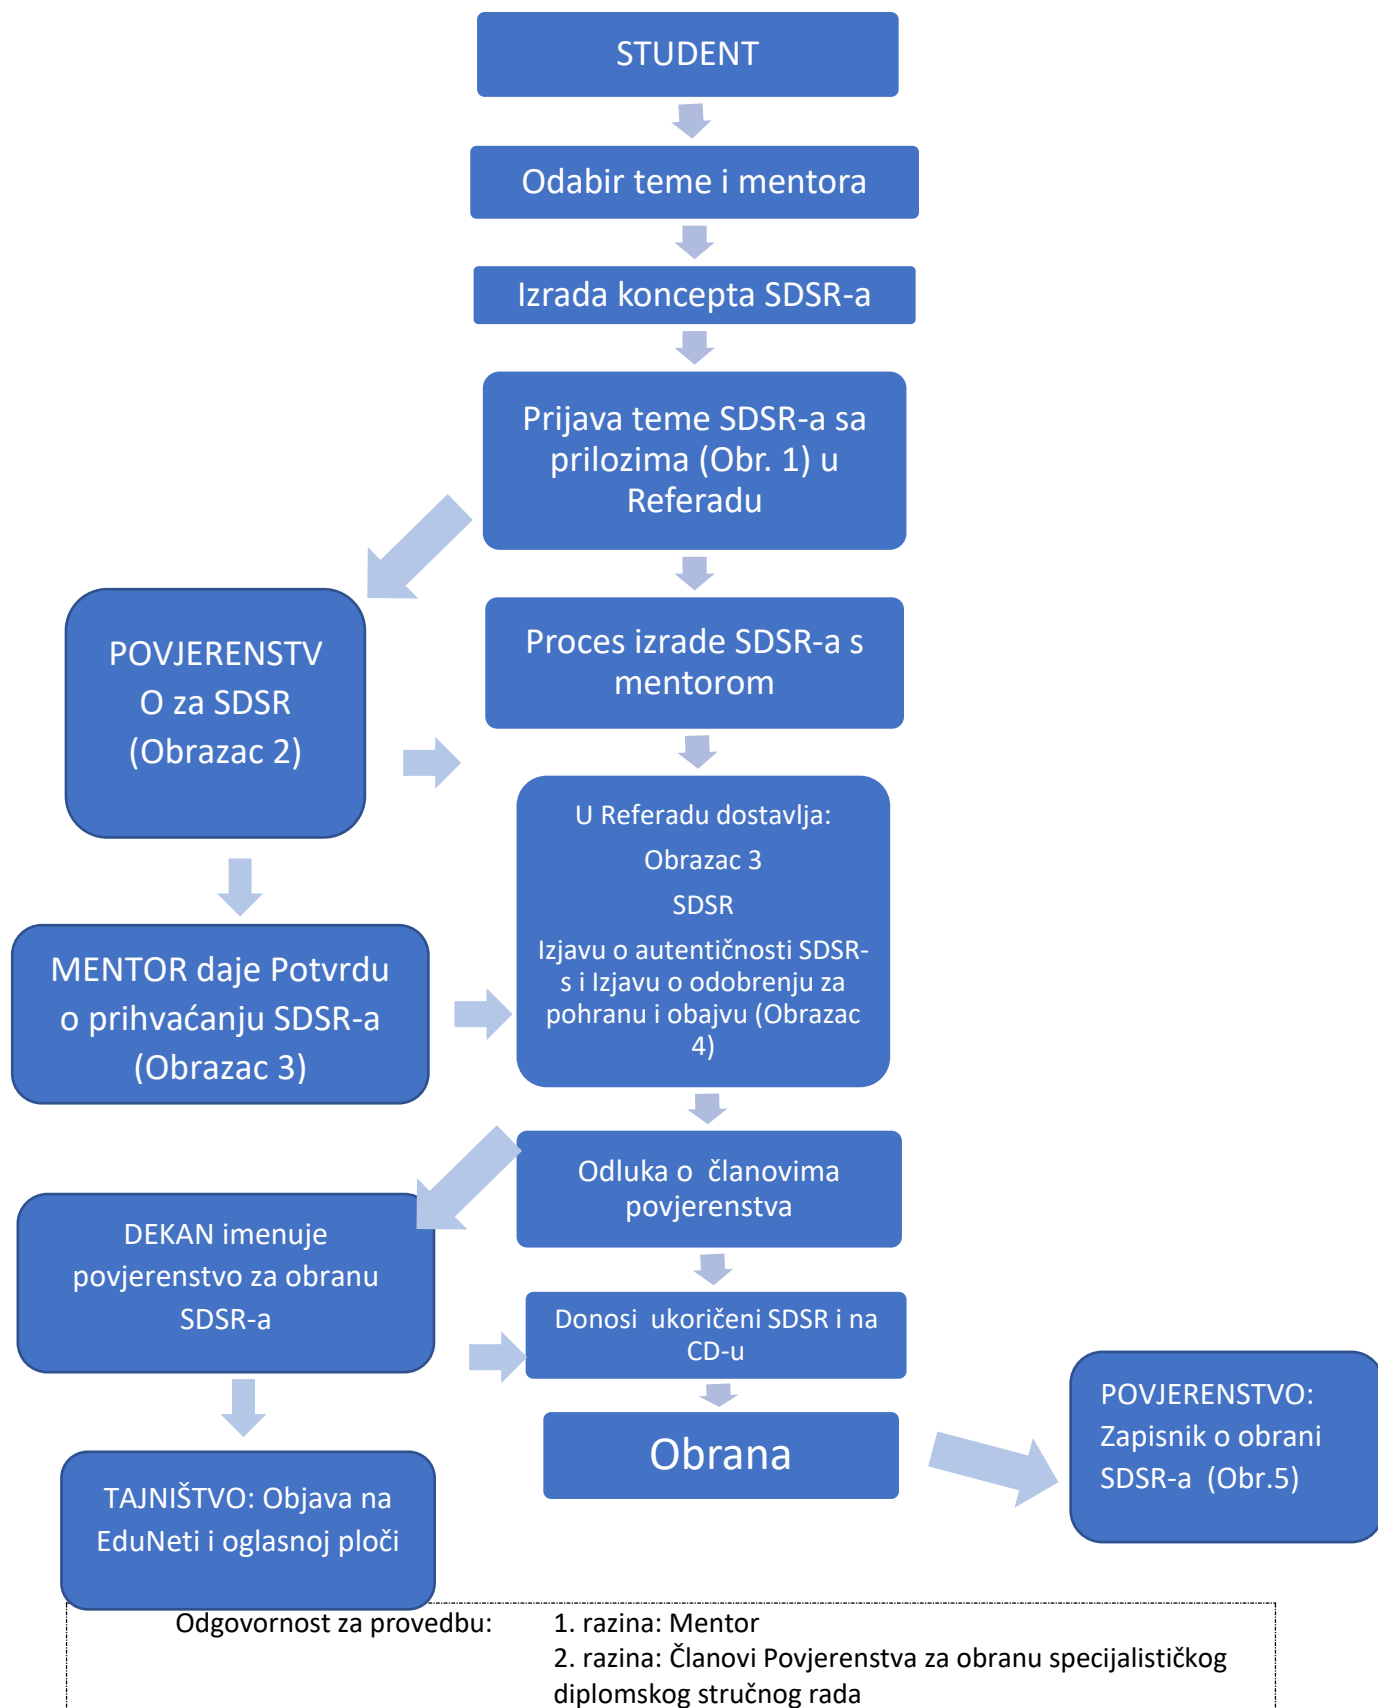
STUDENT

Odabir teme i mentora

Izrada koncepta SDSR-a

Prijava teme SDSR-a sa prilozima (Obr. 1) u Referadu

POVJERENSTV O za SDSR (Obrazac 2)

Proces izrade SDSR-a s mentorom

U Referadu dostavlja:

Obrazac 3

SDSR

Izjavu o autentičnosti SDSR-s i Izjavu o odobrenju za pohranu i objavju (Obrazac 4)

MENTOR daje Potvrdu o prihvaćanju SDSR-a (Obrazac 3)

Odluka o članovima povjerenstva

DEKAN imenuje povjerenstvo za obranu SDSR-a

Donosi ukoričeni SDSR i na CD-u

Obrana

POVJERENSTVO: Zapisnik o obrani SDSR-a (Obr.5)

TAJNIŠTVO: Objava na EduNeti i oglasnoj ploči

Odgovornost za provedbu: 1. razina: Mentor
2. razina: Članovi Povjerenstva za obranu specijalističkog diplomskog stručnog rada